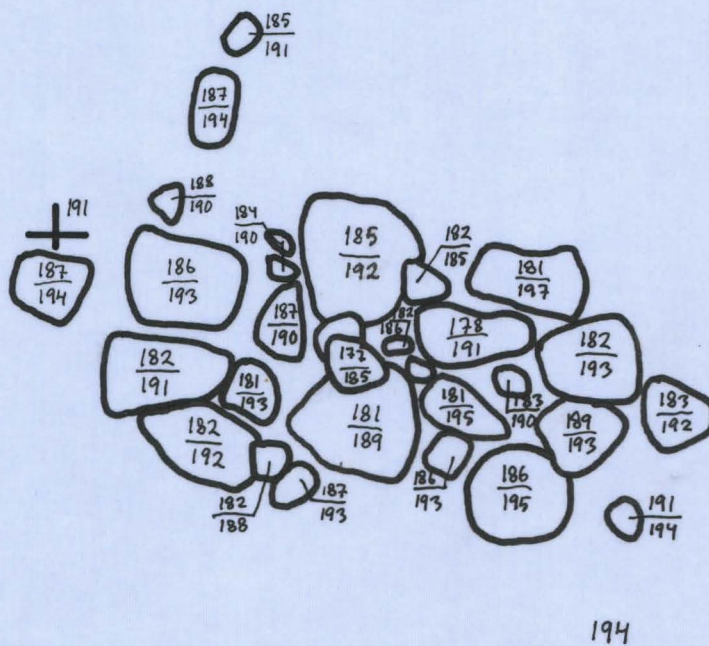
$\frac{185}{191}$

$\frac{187}{194}$

$\frac{188}{190}$

191

$\frac{187}{194}$

$\frac{186}{193}$

$\frac{184}{190}$

$\frac{185}{192}$

$\frac{182}{185}$

$\frac{181}{197}$

$\frac{187}{190}$

$\frac{182}{186}$

$\frac{178}{191}$

$\frac{182}{193}$

$\frac{172}{185}$

$\frac{182}{191}$

$\frac{181}{193}$

$\frac{181}{189}$

$\frac{181}{195}$

$\frac{183}{190}$

$\frac{189}{193}$

$\frac{183}{192}$

$\frac{182}{192}$

$\frac{186}{193}$

$\frac{186}{195}$

$\frac{182}{188}$

$\frac{187}{193}$

$\frac{191}{194}$

194